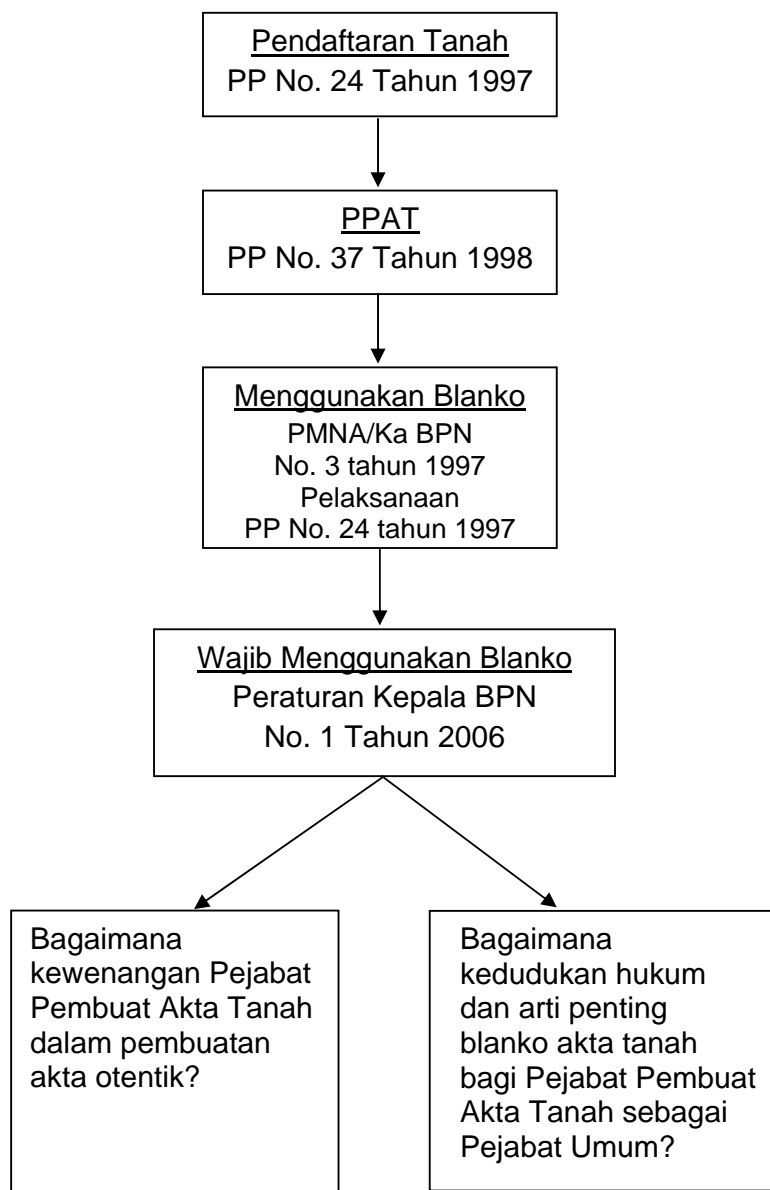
Pendaftaran Tanah
PP No. 24 Tahun 1997

PPAT
PP No. 37 Tahun 1998

Menggunakan Blanko
PMNA/Ka BPN
No. 3 tahun 1997
Pelaksanaan
PP No. 24 tahun 1997

Wajib Menggunakan Blanko
Peraturan Kepala BPN
No. 1 Tahun 2006

Bagaimana kewenangan Pejabat Pembuat Akta Tanah dalam pembuatan akta otentik?

Bagaimana kedudukan hukum dan arti penting blanko akta tanah bagi Pejabat Pembuat Akta Tanah sebagai Pejabat Umum?